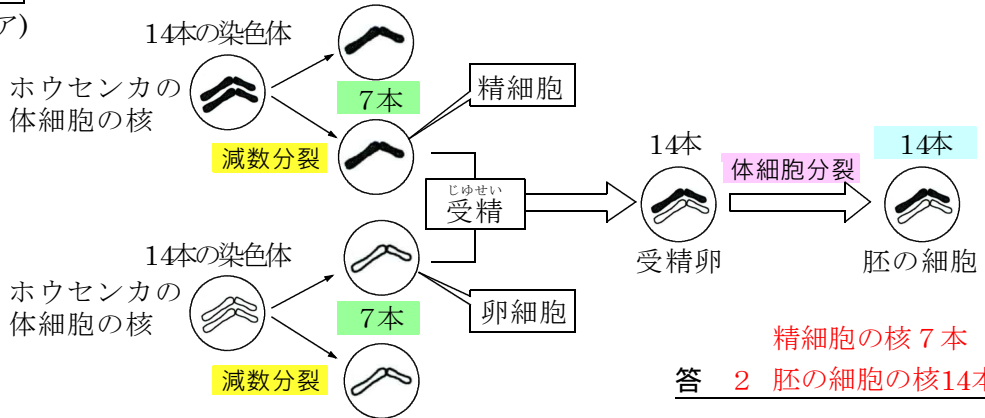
ア)

14本の染色体

ホウセンカの体細胞の核

7本

精細胞

減数分裂

14本

体細胞分裂

14本

じゅせい
受精

受精卵

胚の細胞

14本の染色体

ホウセンカの体細胞の核

7本

卵細胞

減数分裂

精細胞の核７本

答　２　胚の細胞の核14本